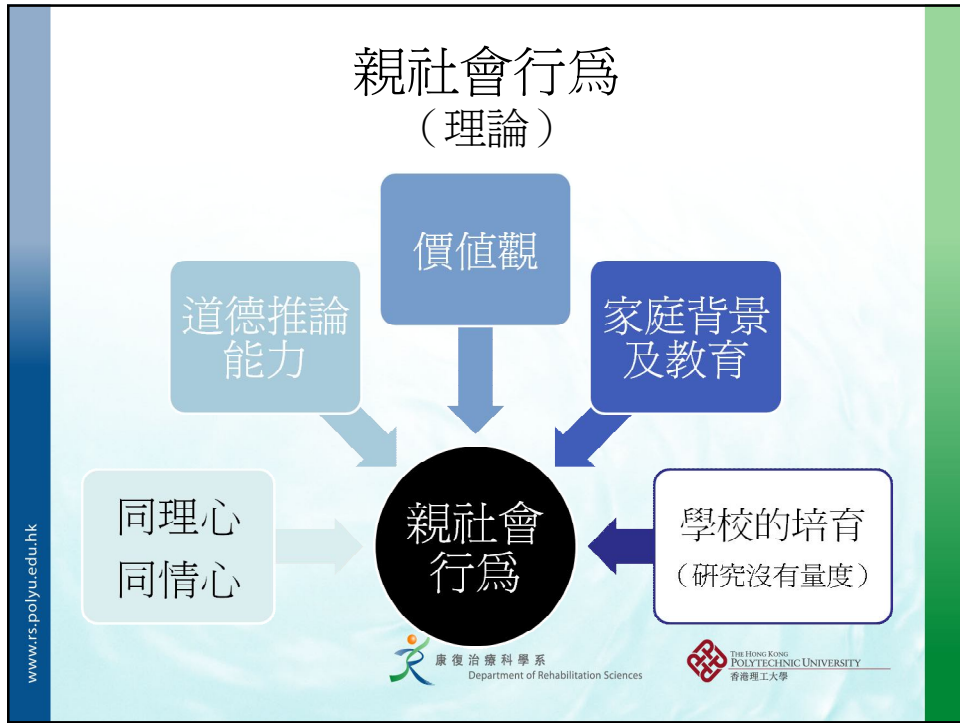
親社會行爲
（理論）

價値觀

道德推論能力

家庭背景及教育

同理心
同情心

親社會行爲

學校的培育
（研究沒有量度）

www.rs.polyu.edu.hk

康復治療科學系
Department of Rehabilitation Sciences

THE HONG KONG POLYTECHNIC UNIVERSITY
香港理工大學